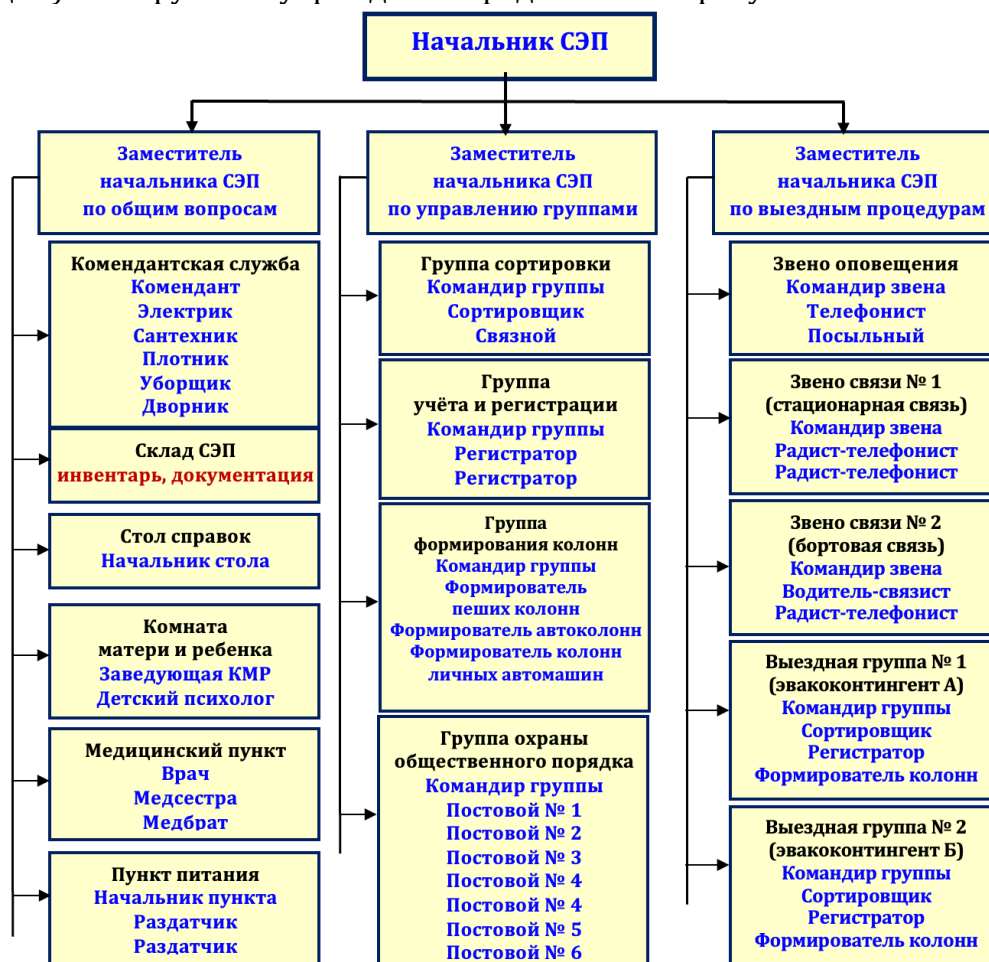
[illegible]

Начальник СЭП

Заместитель начальника СЭП по общим вопросам

Комендантская служба
Комендант
Электрик
Сантехник
Плотник
Уборщик
Дворник

Склад СЭП
инвентарь, документация

Стол справок
Начальник стола

Комната матери и ребенка
Заведующая КМР
Детский психолог

Медицинский пункт
Врач
Медсестра
Медбрат

Пункт питания
Начальник пункта
Раздатчик
Раздатчик

Заместитель начальника СЭП по управлению группами

Группа сортировки
Командир группы
Сортировщик
Связной

Группа учёта и регистрации
Командир группы
Регистратор
Регистратор

Группа формирования колонн
Командир группы
Формирователь пеших колонн
Формирователь автоколонн
Формирователь колонн личных автомашин

Группа охраны общественного порядка
Командир группы
Постовой № 1
Постовой № 2
Постовой № 3
Постовой № 4
Постовой № 4
Постовой № 5
Постовой № 6

Заместитель начальника СЭП по выездным процедурам

Звено оповещения
Командир звена
Телефонист
Посыльный

Звено связи № 1 (стационарная связь)
Командир звена
Радист-телефонист
Радист-телефонист

Звено связи № 2 (бортовая связь)
Командир звена
Водитель-связист
Радист-телефонист

Выездная группа № 1 (эваконтингент А)
Командир группы
Сортировщик
Регистратор
Формирователь колонн

Выездная группа № 2 (эваконтингент Б)
Командир группы
Сортировщик
Регистратор
Формирователь колонн